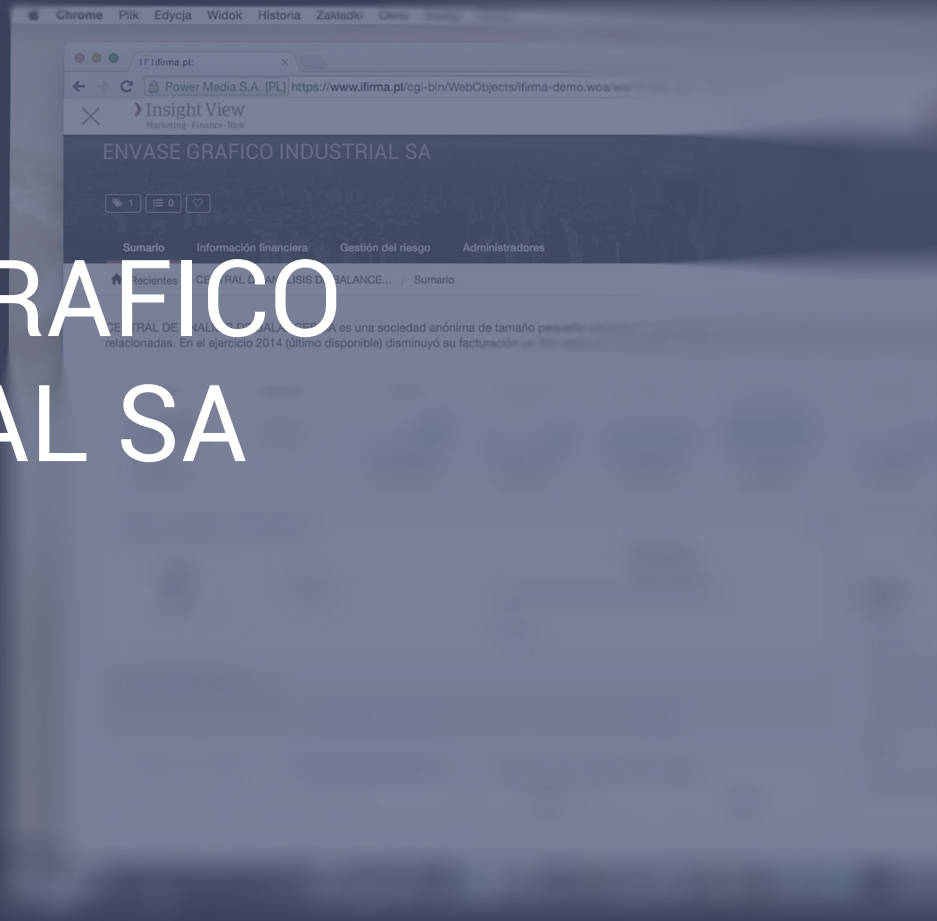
RAFICO
AL SA

Chrome Plik Edycja Widok Historia Zakładki Okno

IF ifirma.pl

Power Media S.A. [PL] https://www.ifirma.pl/cgi-bin/WebObjects/ifirma-demo.woa/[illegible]

Insight View
Marketing · Finance · Risk

ENVASE GRAFICO INDUSTRIAL SA

1 0

Sumario Información financiera Gestión del riesgo Administradores

Recientes / CENTRAL DE ANALISIS DE BALANCE... / Sumario

CENTRAL DE ANALISIS DE BALANCES SA es una sociedad anónima de tamaño pequeño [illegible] relacionadas. En el ejercicio 2014 (último disponible) disminuyó su facturación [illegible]